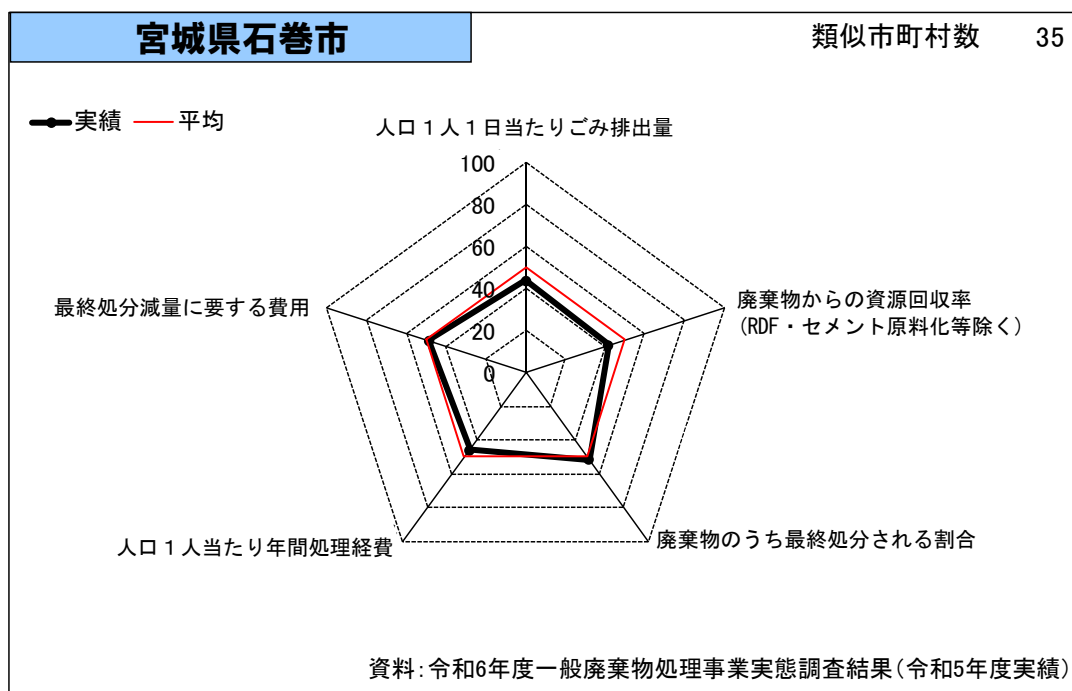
宮城県石巻市

類似市町村数　35

実績　平均

人口１人１日当たりごみ排出量

100
80
60
40
20
0

廃棄物からの資源回収率
(RDF・セメント原料化等除く)

廃棄物のうち最終処分される割合

人口１人当たり年間処理経費

最終処分減量に要する費用

資料:令和6年度一般廃棄物処理事業実態調査結果(令和5年度実績)